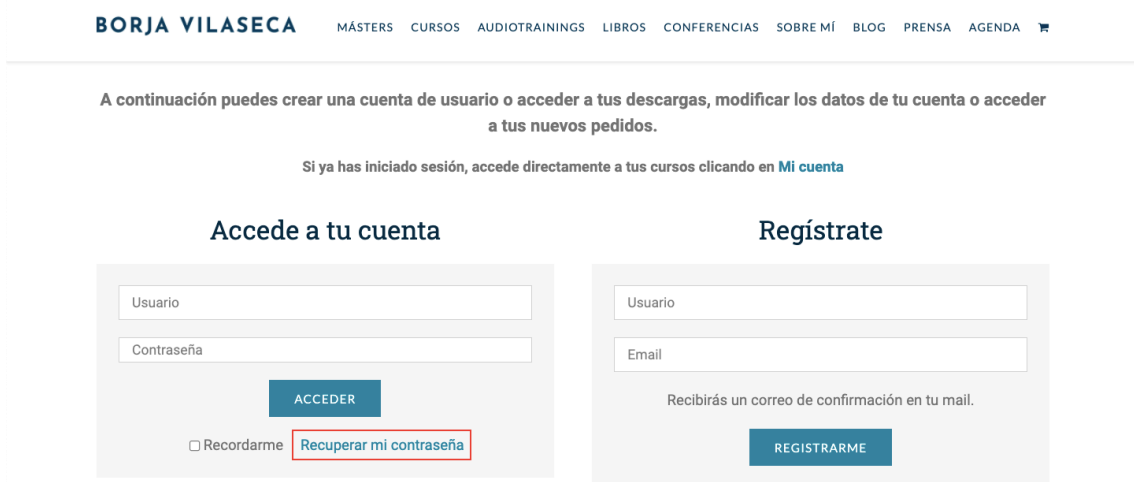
BORJA VILASECA

MÁSTERS CURSOS AUDIOTRAININGS LIBROS CONFERENCIAS SOBRE MÍ BLOG PRENSA AGENDA

A continuación puedes crear una cuenta de usuario o acceder a tus descargas, modificar los datos de tu cuenta o acceder a tus nuevos pedidos.

Si ya has iniciado sesión, accede directamente a tus cursos clicando en Mi cuenta

Accede a tu cuenta

Usuario

Contraseña

ACCEDER

Recordarme Recuperar mi contraseña

Regístrate

Usuario

Email

Recibirás un correo de confirmación en tu mail.

REGISTRARME